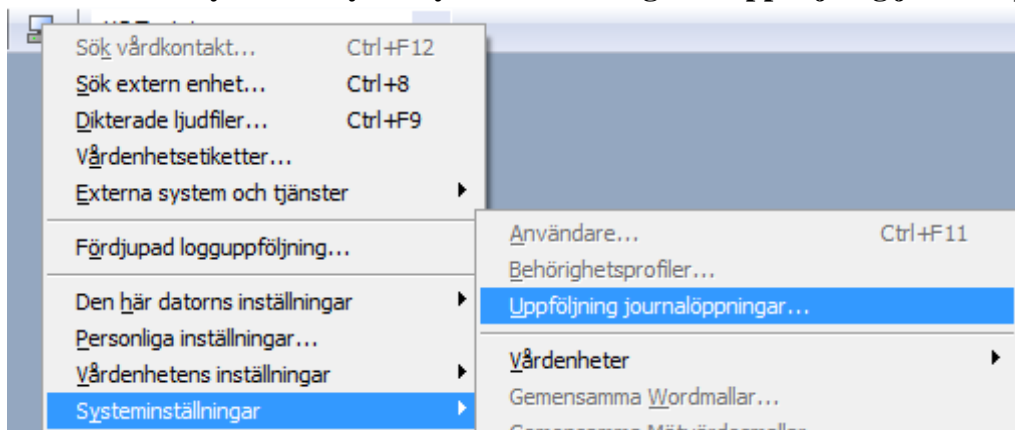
Sök vårdkontakt... Ctrl+F12
Sök extern enhet... Ctrl+8
Dikterade ljudfiler... Ctrl+F9
Vårdenhetsetiketter...
Externa system och tjänster

Fördjupad logguppföljning...

Den här datorns inställningar
Personliga inställningar...
Vårdenhetens inställningar
Systeminställningar

Användare... Ctrl+F11
Behörighetsprofiler...
Uppföljning journalöppningar...

Vårdenheter
Gemensamma Wordmallar...
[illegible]